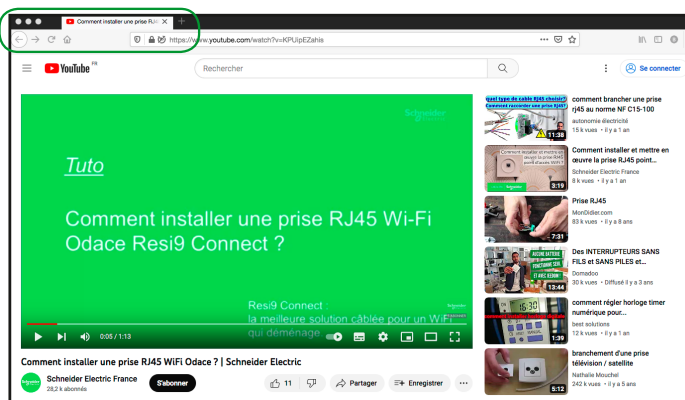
Comment installer une prise RJ4 ×

https://www.youtube.com/watch?v=KPUlpEZahis

YouTube FR

Rechercher

Se connecter

Schneider Electric

Tuto

Comment installer une prise RJ45 Wi-Fi Odace Resi9 Connect ?

Resi9 Connect : la meilleure solution câblée pour un WiFi qui déménage

Schneider Electric

0:05 / 1:13

Comment installer une prise RJ45 WiFi Odace ? | Schneider Electric

Schneider Electric France
28,2 k abonnés

S'abonner

11

Partager

Enregistrer

quel type de câble RJ45 choisir?
Comment raccorder une prise RJ45?

11:38

comment brancher une prise rj45 au norme NF C15-100
autonomie électricité
15 k vues · il y a 1 an

3:19

Comment installer et mettre en œuvre la prise RJ45 point...
Schneider Electric France
8 k vues · il y a 1 an

7:31

Prise RJ45
MonDidier.com
83 k vues · il y a 8 ans

AUCUNE BATTERIE
AUCUN FIL

13:44

Des INTERRUPTEURS SANS FILS et SANS PILES et...
Domadoo
30 k vues · Diffusé il y a 3 ans

1:39

comment régler horloge timer numérique pour...
best solutions
12 k vues · il y a 1 an

5:12

branchement d'une prise télévision / satellite
Nathalie Mouchel
242 k vues · il y a 5 ans